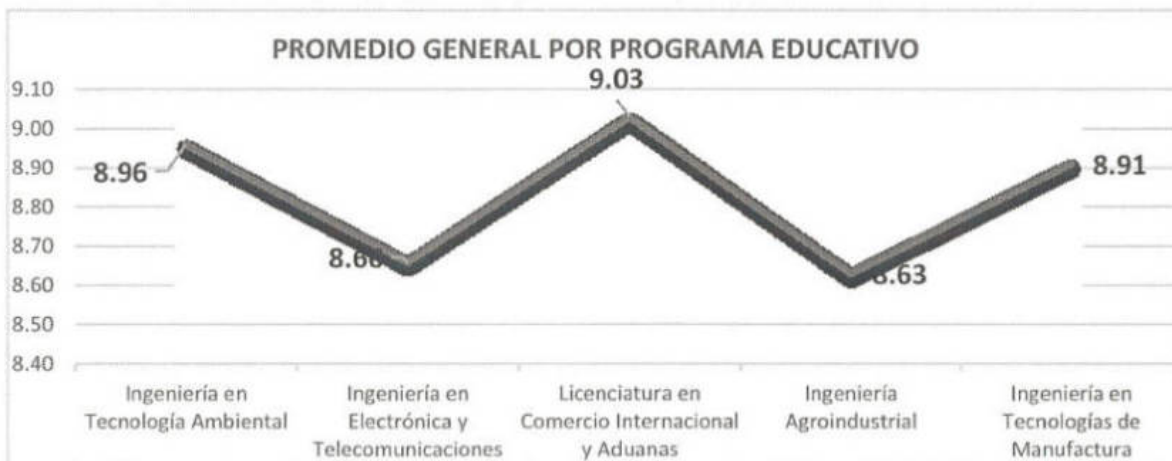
PROMEDIO GENERAL POR PROGRAMA EDUCATIVO

9.10
9.00
8.90
8.80
8.70
8.60
8.50
8.40

8.96
8.66
9.03
8.63
8.91

Ingeniería en Tecnología Ambiental
Ingeniería en Electrónica y Telecomunicaciones
Licenciatura en Comercio Internacional y Aduanas
Ingeniería Agroindustrial
Ingeniería en Tecnologías de Manufactura